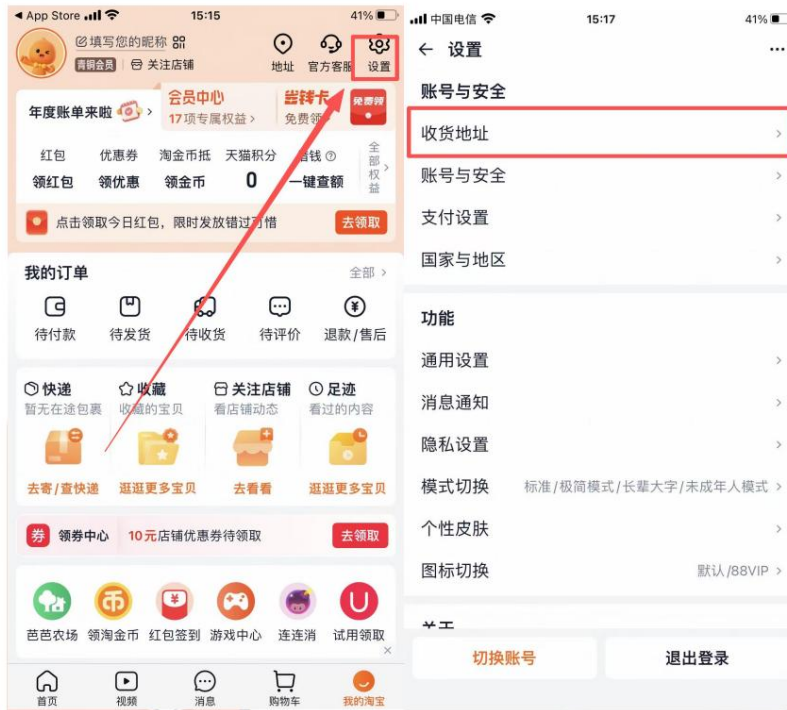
◀ App Store 15:15 41%

填写您的昵称
青铜会员 关注店铺
地址 官方客服 设置

年度账单来啦
会员中心 17项专属权益 >
省钱卡 免费领
免费领

红包 优惠券 淘金币抵 天猫积分 省钱
领红包 领优惠 领金币 0 一键查额
全部权益

点击领取今日红包，限时发放错过可惜 去领取

我的订单 全部 >
待付款 待发货 待收货 待评价 退款/售后

快递 暂无在途包裹
收藏 收藏的宝贝
关注店铺 看店铺动态
足迹 看过的内容
去寄/查快递 逛逛更多宝贝 去看看 逛逛更多宝贝

券 领券中心 10元店铺优惠券待领取 去领取

芭芭农场 领淘金币 红包签到 游戏中心 连连消 试用领取

首页 视频 消息 购物车 我的淘宝

中国电信 15:17 41%
← 设置 ···

账号与安全
收货地址 >
账号与安全 >
支付设置 >
国家与地区 >

功能
通用设置 >
消息通知 >
隐私设置 >
模式切换 标准/极简模式/长辈大字/未成年人模式 >
个性皮肤 >
图标切换 默认/88VIP >

切换账号 退出登录